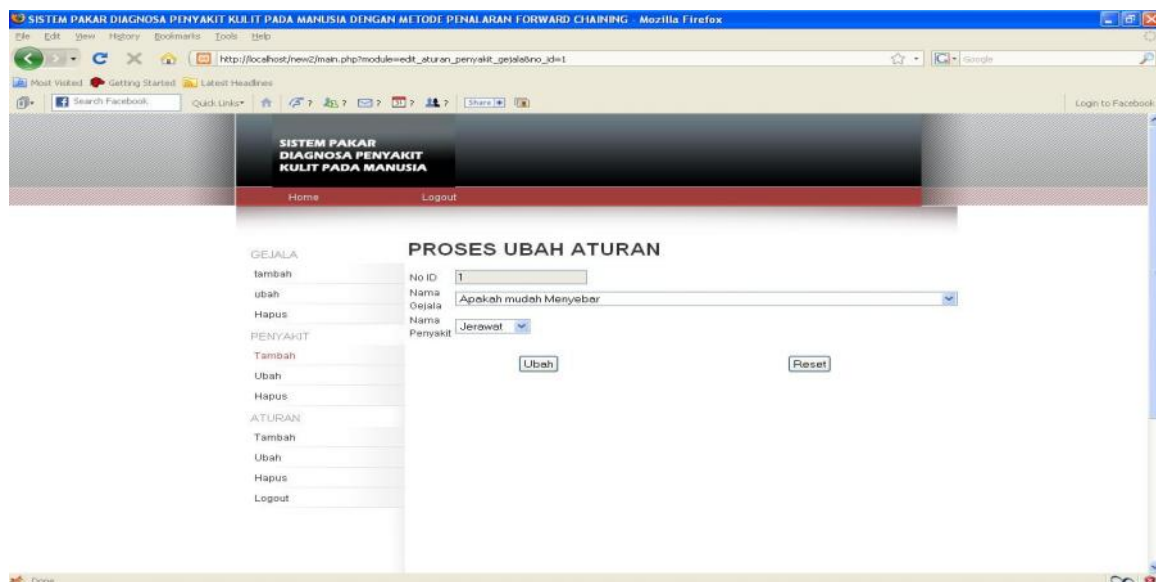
SISTEM PAKAR DIAGNOSA PENYAKIT KULIT PADA MANUSIA DENGAN METODE PENALARAN FORWARD CHAINING - Mozilla Firefox

File Edit View History Bookmarks Tools Help

http://localhost/new2/main.php?module=edit_aturan_penyakit_gejala&no_id=1

Google

Most Visited Getting Started Latest Headlines

Search Facebook Quick Links Share Login to Facebook

SISTEM PAKAR DIAGNOSA PENYAKIT KULIT PADA MANUSIA

Home Logout

GEJALA
tambah
ubah
Hapus
PENYAKIT
Tambah
Ubah
Hapus
ATURAN
Tambah
Ubah
Hapus
Logout

PROSES UBAH ATURAN

No ID 1

Nama Gejala Apakah mudah Menyebar

Nama Penyakit Jerawat

Ubah Reset

Done